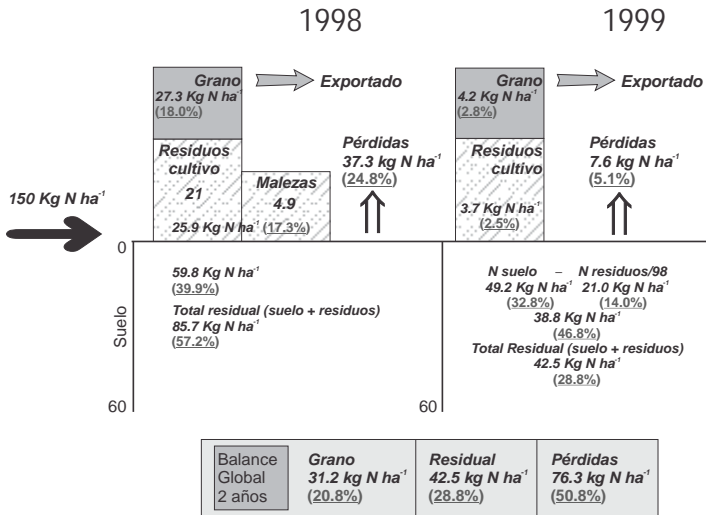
1998

1999

Grano
27.3 Kg N ha$^{-1}$
(18.0%)

Exportado

Residuos cultivo
21

Malezas
4.9

25.9 Kg N ha$^{-1}$ (17.3%)

Pérdidas
37.3 kg N ha$^{-1}$
(24.8%)

150 Kg N ha$^{-1}$

Grano
4.2 Kg N ha$^{-1}$
(2.8%)

Exportado

Residuos cultivo

3.7 Kg N ha$^{-1}$
(2.5%)

Pérdidas
7.6 kg N ha$^{-1}$
(5.1%)

0

Suelo

59.8 Kg N ha$^{-1}$
(39.9%)

Total residual (suelo + residuos)
85.7 Kg N ha$^{-1}$
(57.2%)

N suelo – N residuos/98
49.2 Kg N ha$^{-1}$ 21.0 Kg N ha$^{-1}$
(32.8%) (14.0%)
38.8 Kg N ha$^{-1}$
(46.8%)
Total Residual (suelo + residuos)
42.5 Kg N ha$^{-1}$
(28.8%)

60

60

| Balance Global 2 años | Grano 31.2 kg N ha$^{-1}$ (20.8%) | Residual 42.5 kg N ha$^{-1}$ (28.8%) | Pérdidas 76.3 kg N ha$^{-1}$ (50.8%) |
|---|---|---|---|